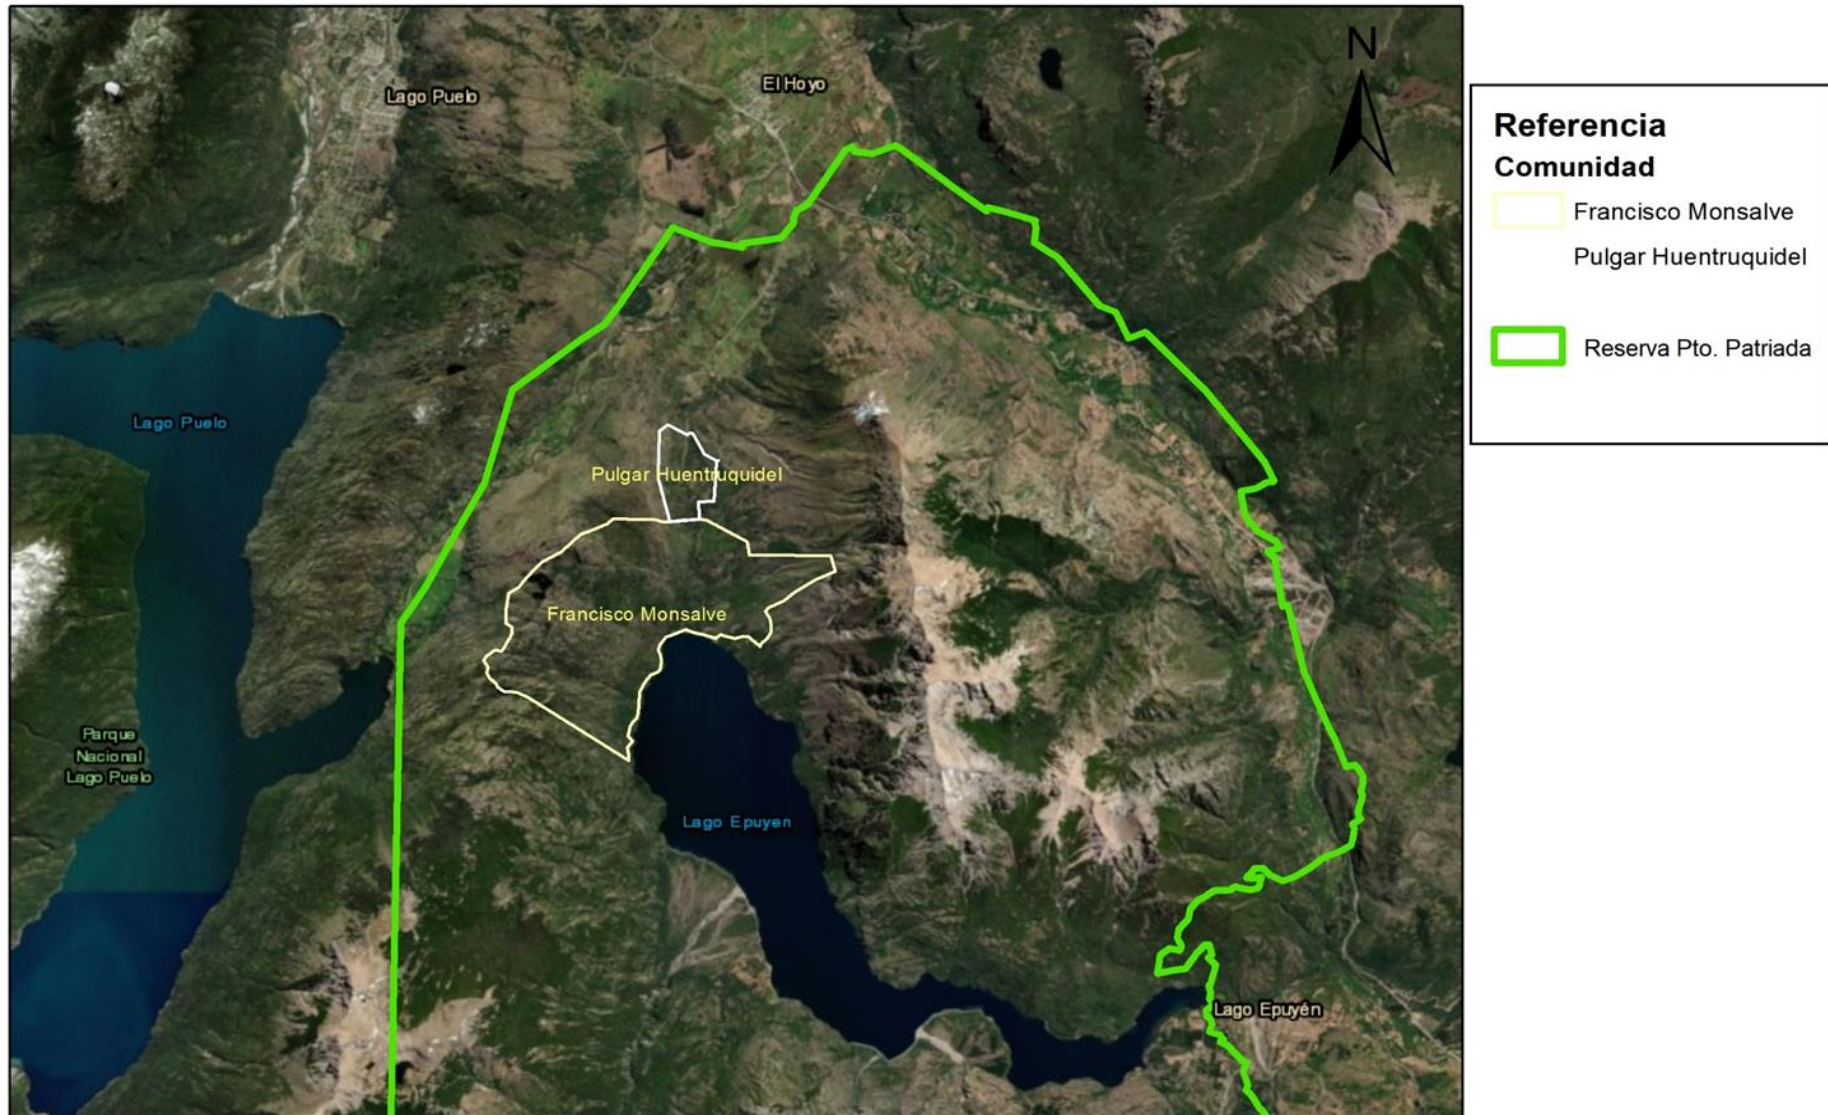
Lago Puelo

El Hoyo

N

Lago Puelo

Pulgar Huentruquidel

Francisco Monsalve

Parque Nacional Lago Puelo

Lago Epuyen

Lago Epuyén

Referencia
Comunidad
Francisco Monsalve
Pulgar Huentruquidel
Reserva Pto. Patriada